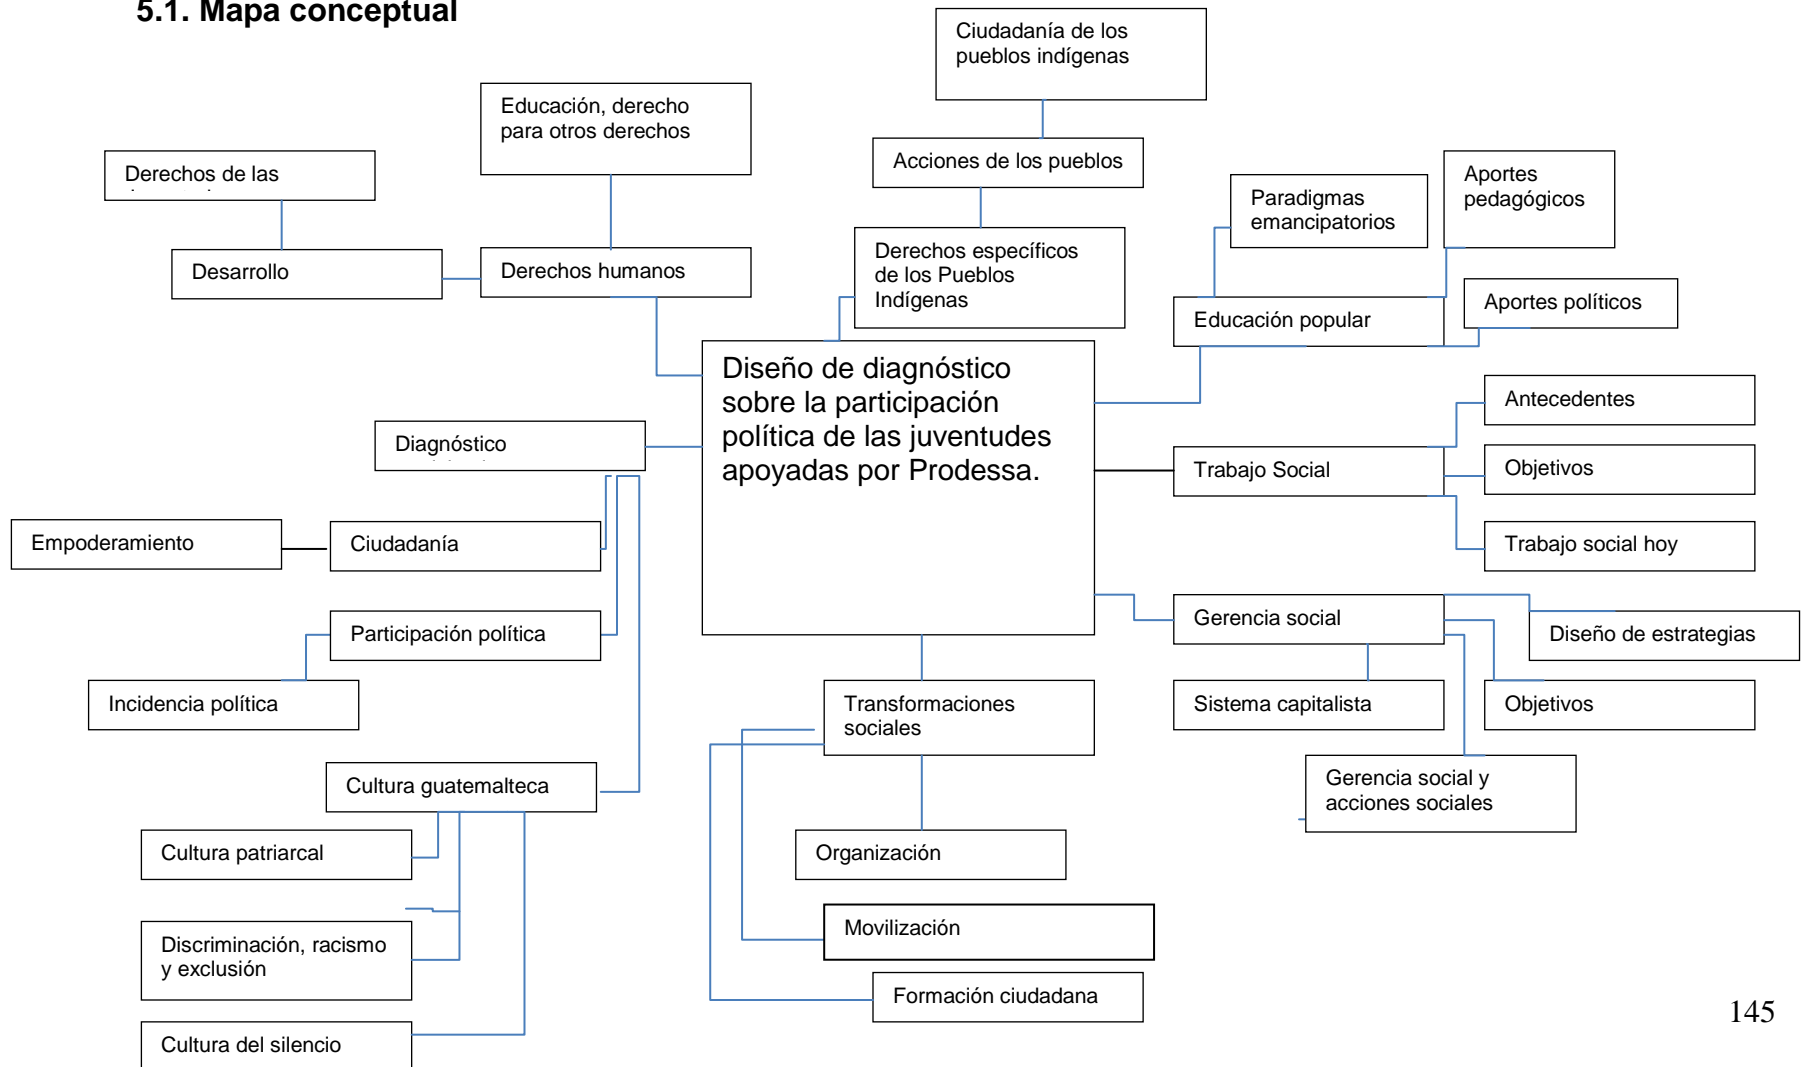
5.1. Mapa conceptual

Ciudadanía de los pueblos indígenas

Educación, derecho para otros derechos

Acciones de los pueblos

Derechos de las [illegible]

Desarrollo

Derechos humanos

Derechos específicos de los Pueblos Indígenas

Paradigmas emancipatorios

Aportes pedagógicos

Educación popular

Aportes políticos

Diseño de diagnóstico sobre la participación política de las juventudes apoyadas por Prodessa.

Diagnóstico

Antecedentes

Trabajo Social

Objetivos

Empoderamiento

Ciudadanía

Trabajo social hoy

Participación política

Gerencia social

Diseño de estrategias

Incidencia política

Transformaciones sociales

Sistema capitalista

Objetivos

Cultura guatemalteca

Gerencia social y acciones sociales

Cultura patriarcal

Organización

Discriminación, racismo y exclusión

Movilización

Formación ciudadana

Cultura del silencio

145